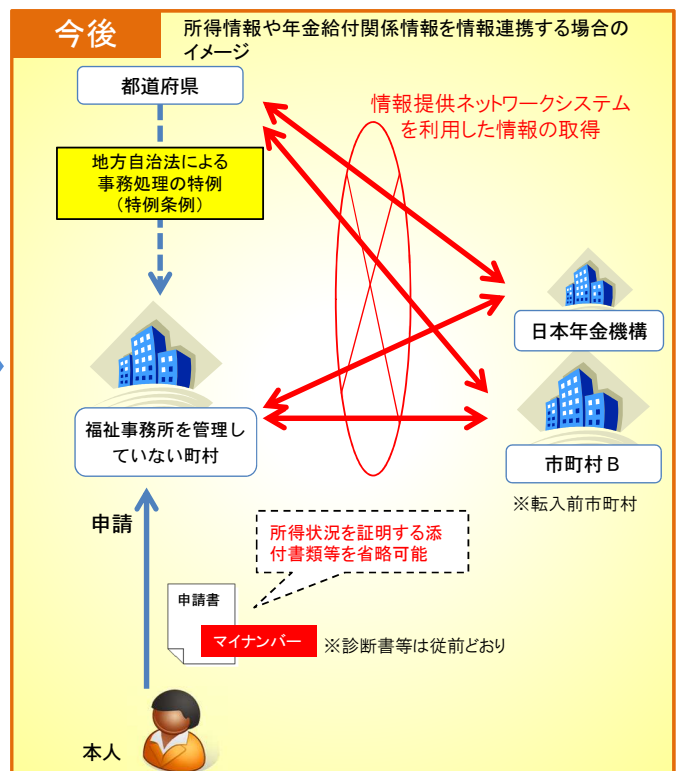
今後

所得情報や年金給付関係情報を情報連携する場合のイメージ

都道府県

情報提供ネットワークシステムを利用した情報の取得

地方自治法による事務処理の特例（特例条例）

日本年金機構

福祉事務所を管理していない町村

市町村Ｂ

※転入前市町村

申請

所得状況を証明する添付書類等を省略可能

申請書

マイナンバー

※診断書等は従前どおり

本人